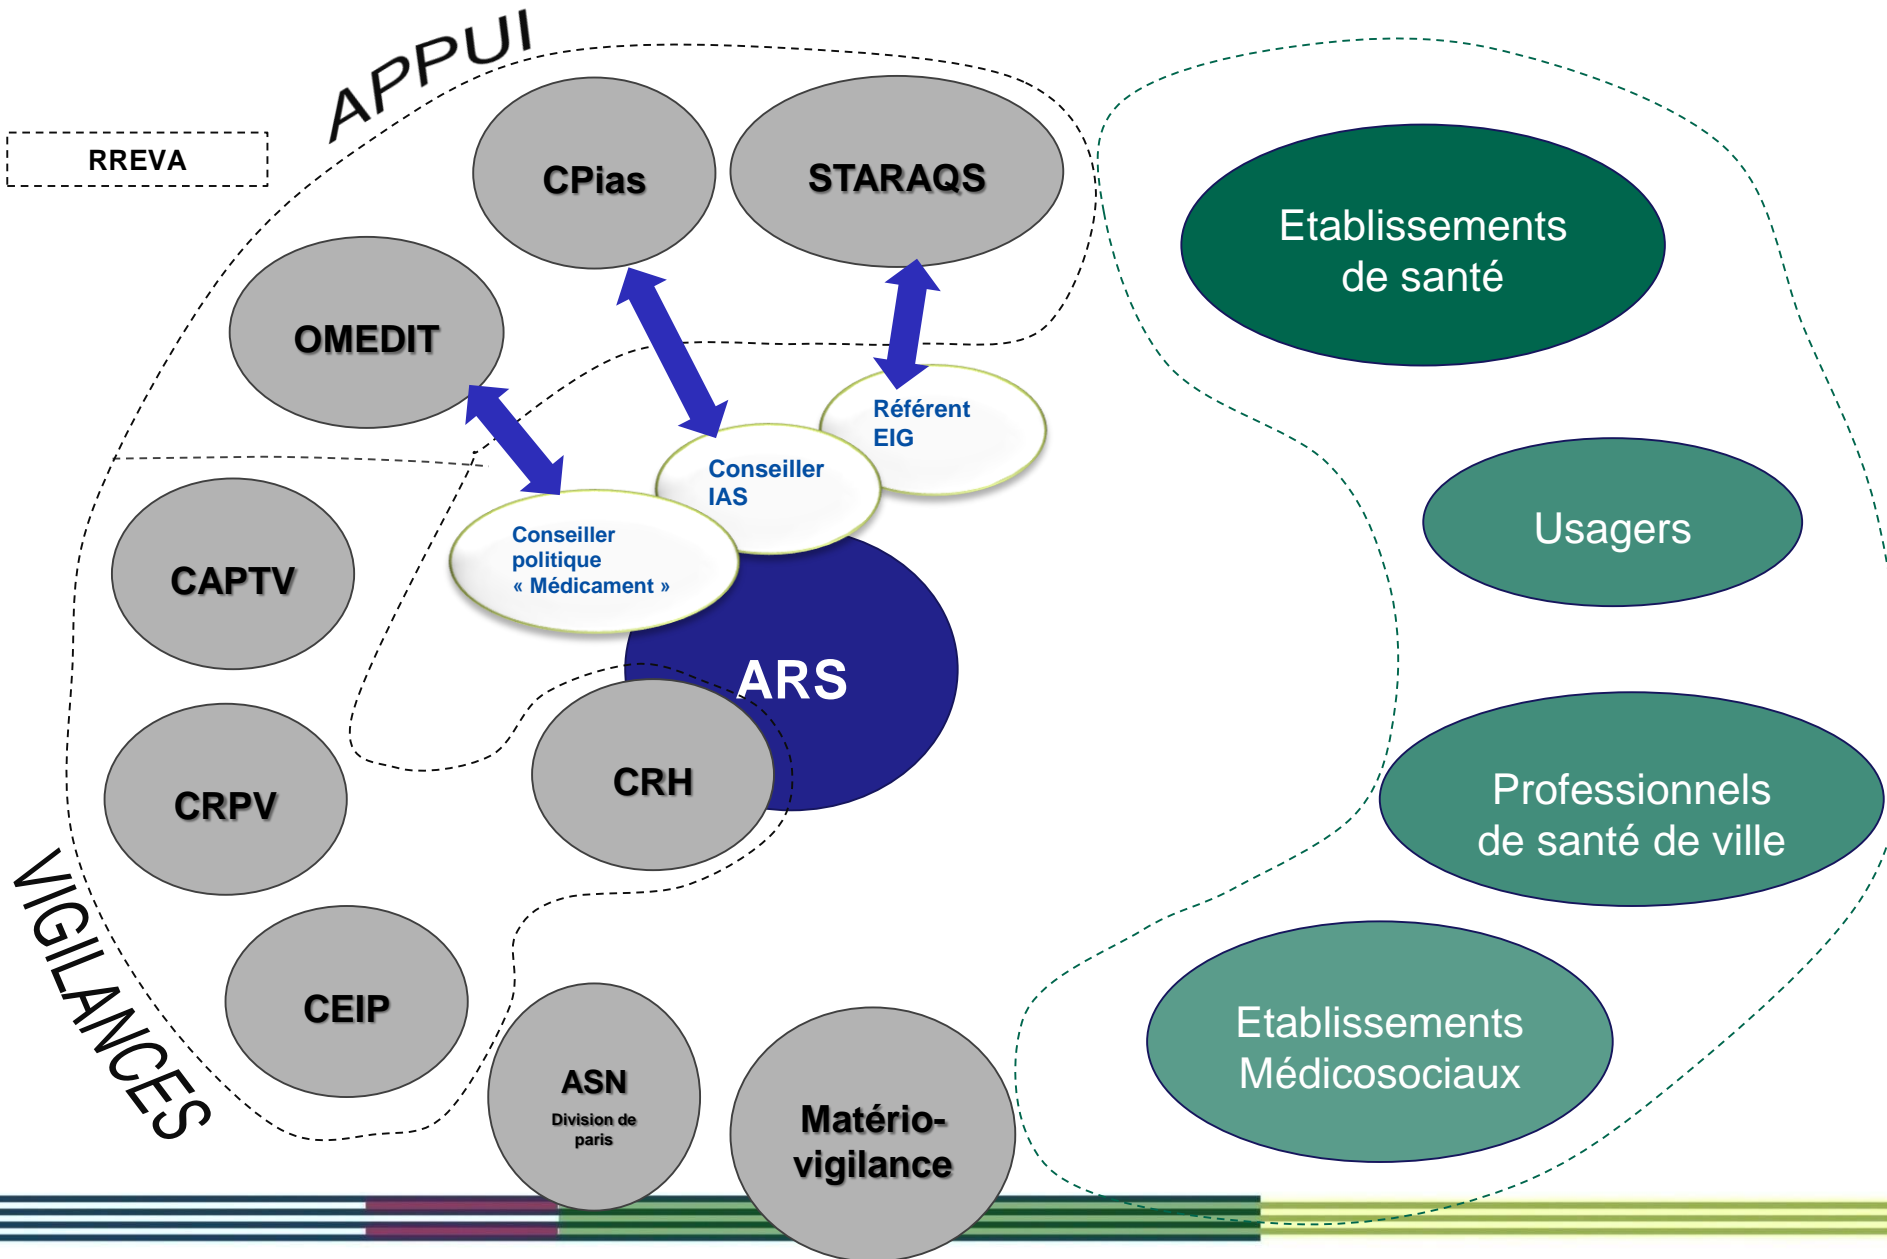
APPUI

RREVA

CPias

STARAQS

OMEDIT

Référent EIG

Conseiller IAS

Conseiller politique « Médicament »

ARS

CAPTV

CRPV

CRH

CEIP

VIGILANCES

ASN
Division de paris

Matério-vigilance

Etablissements de santé

Usagers

Professionnels de santé de ville

Etablissements Médicosociaux